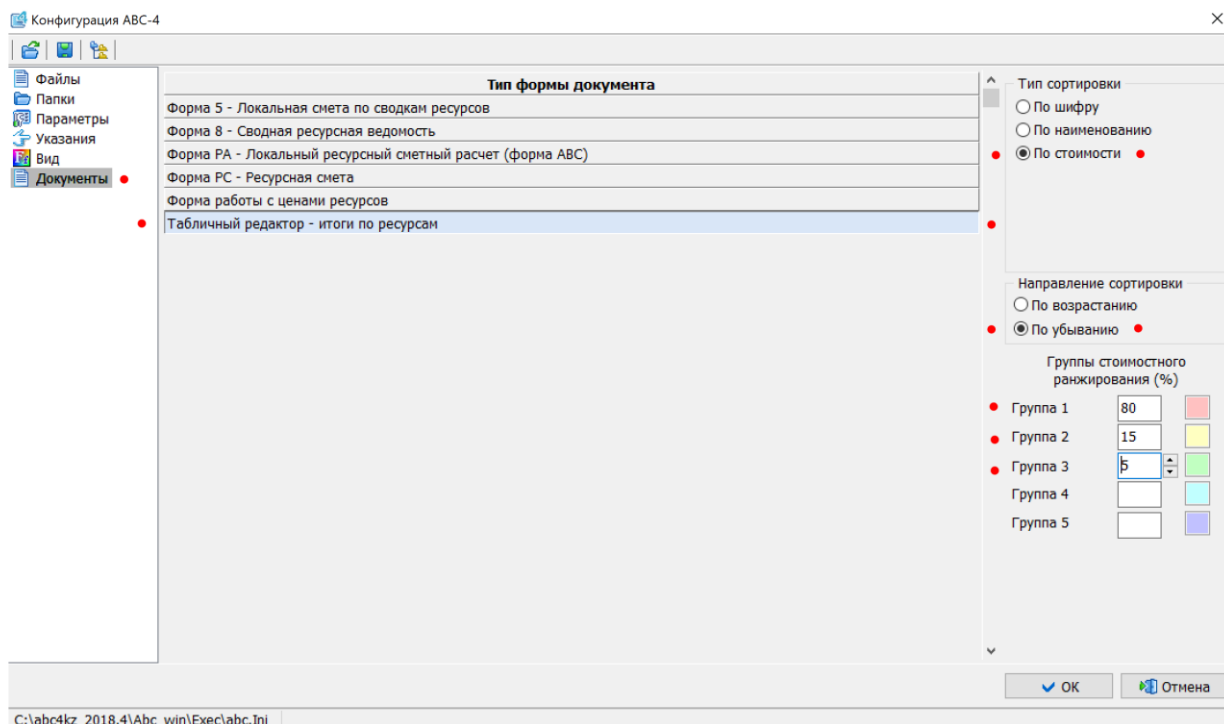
Конфигурация АВС-4

Файлы
Папки
Параметры
Указания
Вид
Документы

| Тип формы документа |
|---|
| Форма 5 - Локальная смета по сводкам ресурсов |
| Форма 8 - Сводная ресурсная ведомость |
| Форма РА - Локальный ресурсный сметный расчет (форма АВС) |
| Форма РС - Ресурсная смета |
| Форма работы с ценами ресурсов |
| Табличный редактор - итоги по ресурсам |

Тип сортировки
По шифру
По наименованию
По стоимости

Направление сортировки
По возрастанию
По убыванию

Группы стоимостного ранжирования (%)
Группа 1 80
Группа 2 15
Группа 3 5
Группа 4
Группа 5

OK
Отмена

C:\abc4kz_2018.4\Abc_win\Exec\abc.Ini